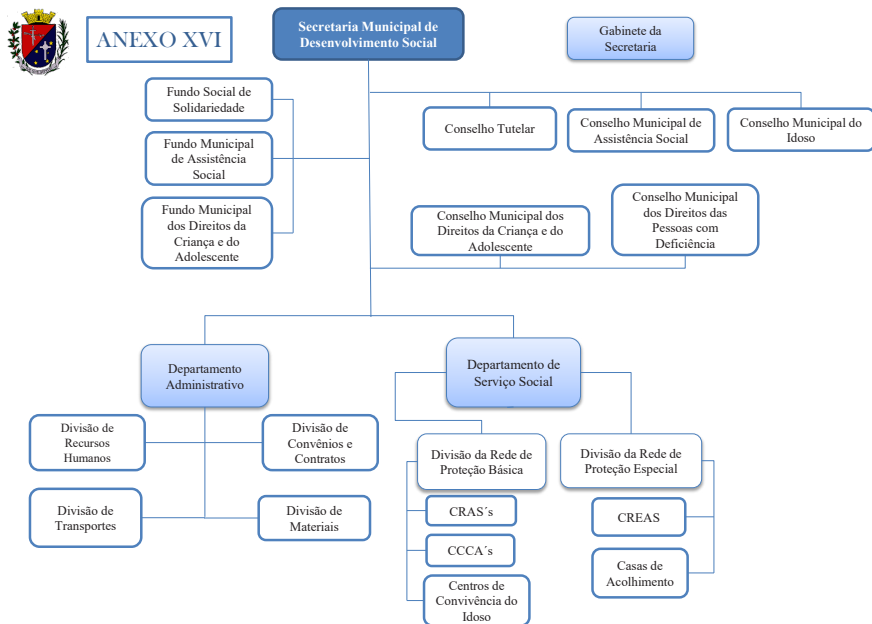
ANEXO XVI

Secretaria Municipal de Desenvolvimento Social

Gabinete da Secretaria

Fundo Social de Solidariedade

Fundo Municipal de Assistência Social

Fundo Municipal dos Direitos da Criança e do Adolescente

Conselho Tutelar

Conselho Municipal de Assistência Social

Conselho Municipal do Idoso

Conselho Municipal dos Direitos da Criança e do Adolescente

Conselho Municipal dos Direitos das Pessoas com Deficiência

Departamento Administrativo

Departamento de Serviço Social

Divisão de Recursos Humanos

Divisão de Convênios e Contratos

Divisão de Transportes

Divisão de Materiais

Divisão da Rede de Proteção Básica

Divisão da Rede de Proteção Especial

CRAS´s

CCCA´s

Centros de Convivência do Idoso

CREAS

Casas de Acolhimento